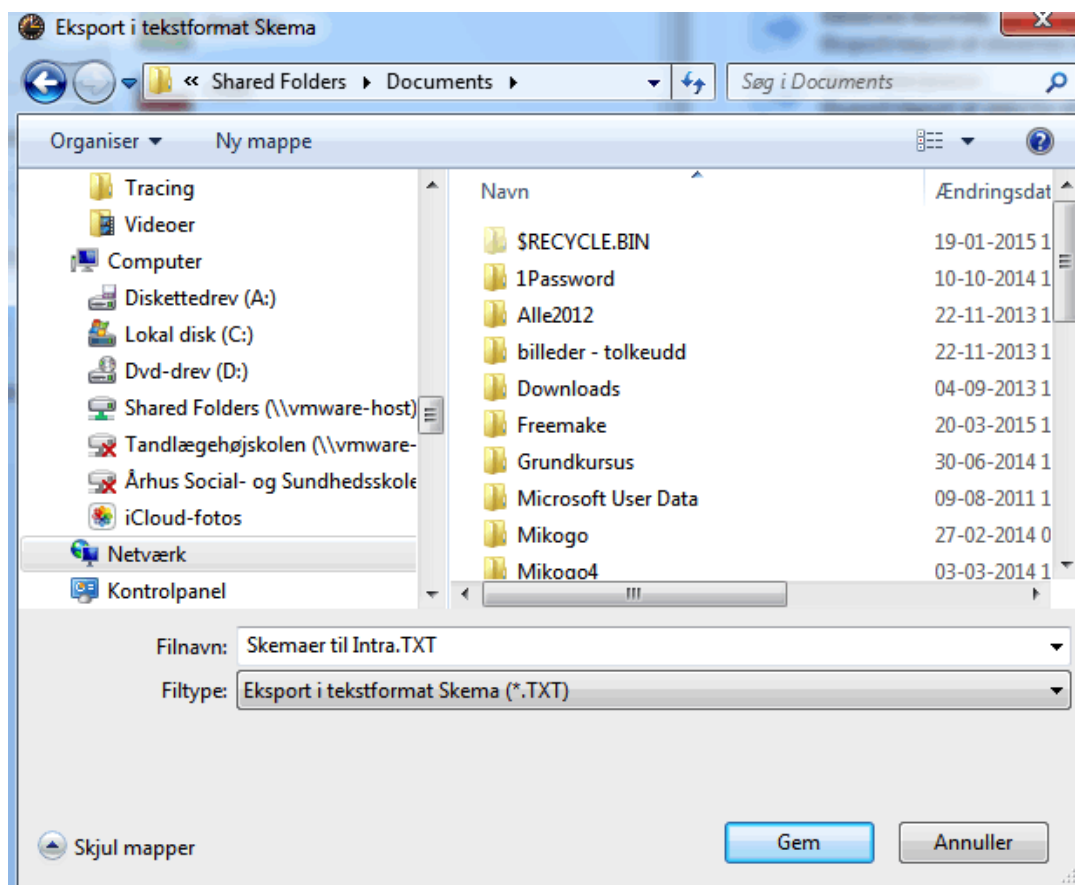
Eksport i tekstformat Skema

« Shared Folders ▸ Documents ▸

Søg i Documents

Organiser ▾ Ny mappe

Tracing
Videoer
Computer
Diskettedrev (A:)
Lokal disk (C:)
Dvd-drev (D:)
Shared Folders (\\vmware-host)
Tandlægehøjskolen (\\vmware-
Århus Social- og Sundhedsskole
iCloud-fotos
Netværk
Kontrolpanel

| Navn | Ændringsdat |
|---|---|
| $RECYCLE.BIN | 19-01-2015 1 |
| 1Password | 10-10-2014 1 |
| Alle2012 | 22-11-2013 1 |
| billeder - tolkeudd | 22-11-2013 1 |
| Downloads | 04-09-2013 1 |
| Freemake | 20-03-2015 1 |
| Grundkursus | 30-06-2014 1 |
| Microsoft User Data | 09-08-2011 1 |
| Mikogo | 27-02-2014 0 |
| Mikogo4 | 03-03-2014 1 |

Filnavn: Skemaer til Intra.TXT

Filtype: Eksport i tekstformat Skema (*.TXT)

Skjul mapper

Gem Annuller